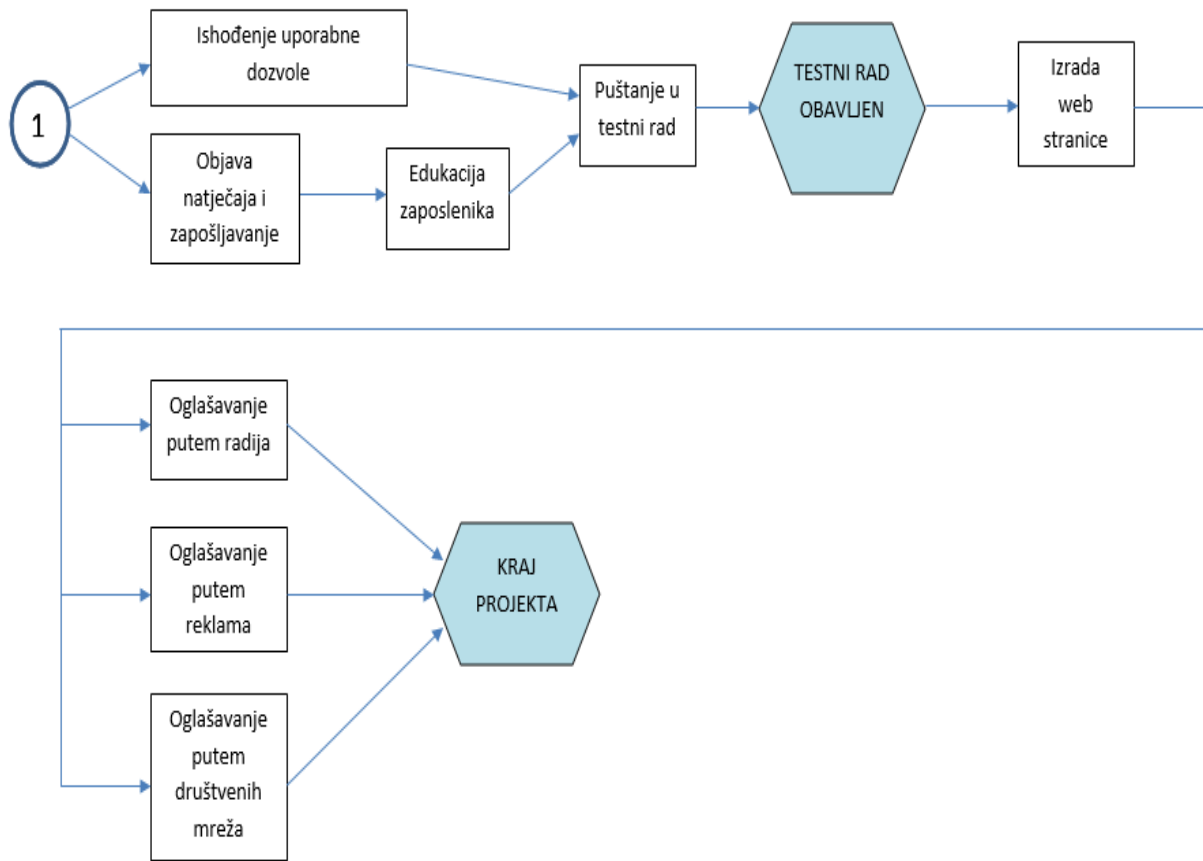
1

Ishođenje uporabne dozvole

Objava natječaja i zapošljavanje

Edukacija zaposlenika

Puštanje u testni rad

TESTNI RAD OBAVLJEN

Izrada web stranice

Oglašavanje putem radija

Oglašavanje putem reklama

Oglašavanje putem društvenih mreža

KRAJ PROJEKTA